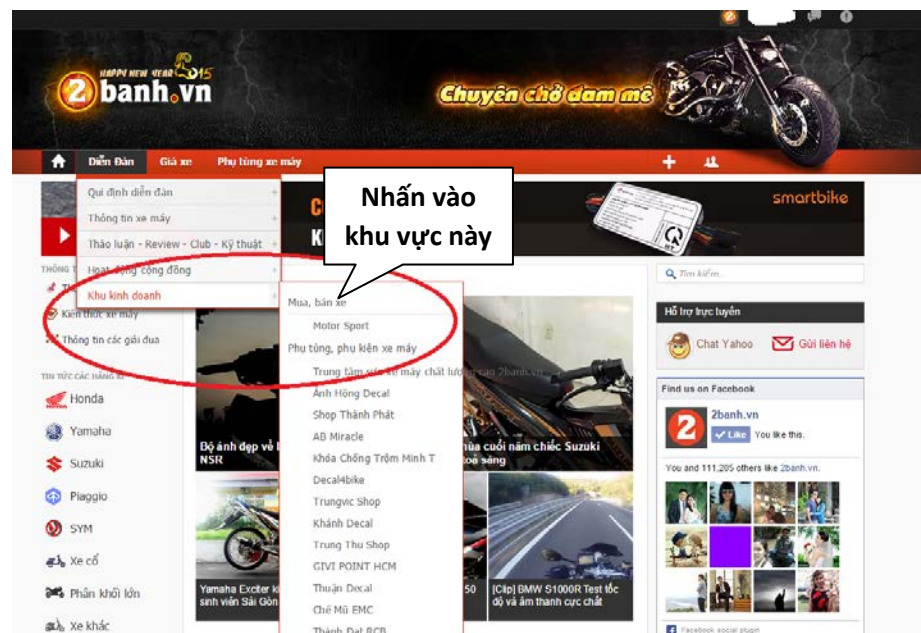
HAPPY NEW YEAR 2015
2banh.vn
Chuyên chở đam mê

Diễn Đàn Giá xe Phụ tùng xe máy

Qui định diễn đàn
Thông tin xe máy
Thảo luận - Review - Club - Kỹ thuật
Hoạt động cộng đồng
Khu kinh doanh

Nhấn vào khu vực này

smartbike

Mua, bán xe
Motor Sport
Phụ tùng, phụ kiện xe máy
Trung tâm sửa xe máy chất lượng cao 2banh.vn
Ánh Hồng Decal
Shop Thành Phát
AB Miracle
Khóa Chống Trộm Minh T
Decal4bike
Trungvic Shop
Khánh Decal
Trung Thu Shop
GIVI POINT HCM
Thuận Decal
Chế Mũ EMC
Thành Đạt RCB

THÔNG T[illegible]
Kiến thức xe máy
Thông tin các giải đua

TIN TỨC CÁC HÃNG XE
Honda
Yamaha
Suzuki
Piaggio
SYM
Xe cổ
Phân khối lớn
Xe khác

Bộ ảnh đẹp về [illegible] NSR
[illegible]mùa cuối năm chiếc Suzuki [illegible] sáng
Yamaha Exciter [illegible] sinh viên Sài Gòn
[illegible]50
[Clip] BMW S1000R Test tốc độ và âm thanh cực chất

Tìm kiếm...
Hỗ trợ trực tuyến
Chat Yahoo
Gửi liên hệ
Find us on Facebook
2banh.vn
Like You like this.
You and 111,205 others like 2banh.vn.
Facebook social plugin